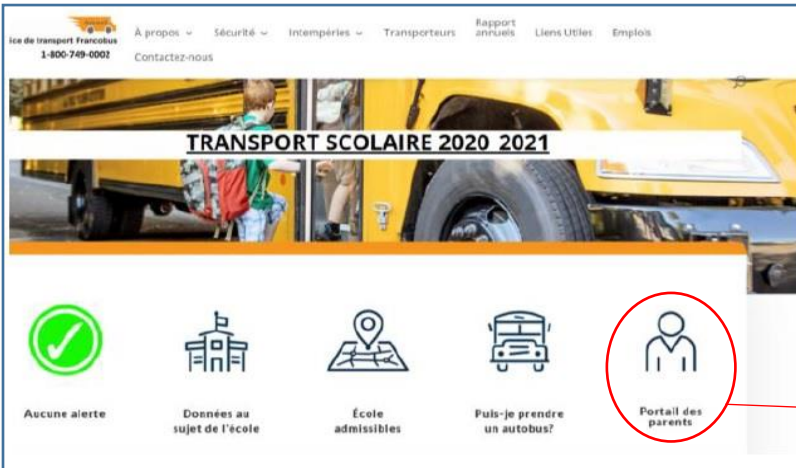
ice de transport Francobus
1-800-749-0002

À propos ⌄ Sécurité ⌄ Intempéries ⌄ Transporteurs Rapport annuels Liens Utiles Emplois
Contactez-nous

TRANSPORT SCOLAIRE 2020 2021

Aucune alerte

Données au sujet de l'école

École admissibles

Puis-je prendre un autobus?

Portail des parents